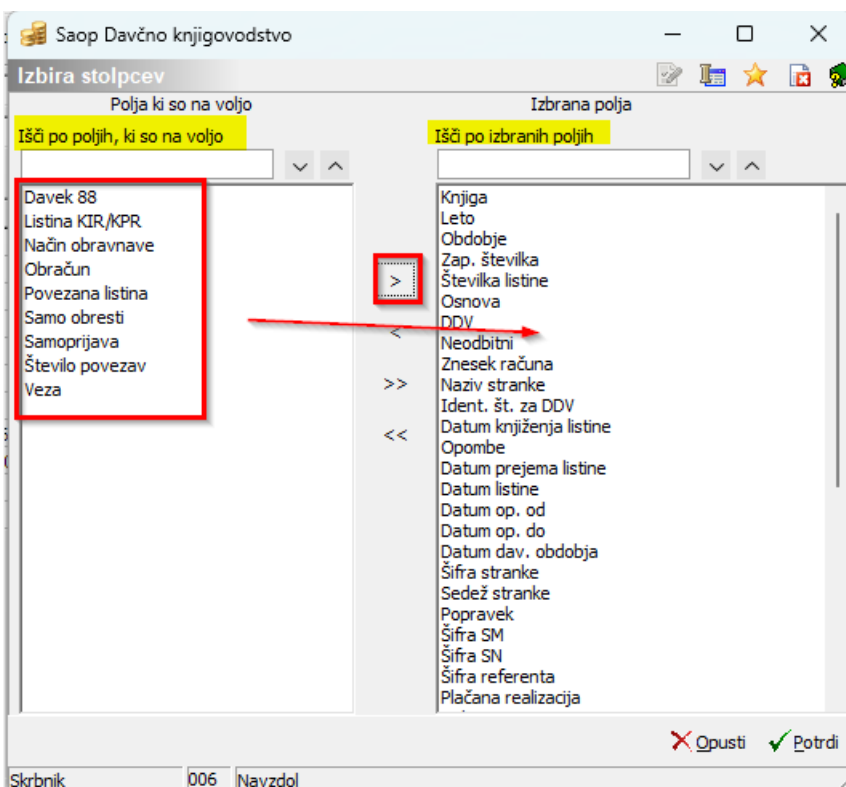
Saop Davčno knjigovodstvo

Izbira stolpcev

Polja ki so na voljo

Išči po poljih, ki so na voljo

Davek 88
Listina KIR/KPR
Način obravnave
Obračun
Povezana listina
Samo obresti
Samoprijava
Število povezav
Veza

>
<
>>
<<

Izbrana polja

Išči po izbranih poljih

Knjiga
Leto
Obdobje
Zap. številka
Številka listine
Osnova
DDV
Neodbitni
Znesek računa
Naziv stranke
Ident. št. za DDV
Datum knjiženja listine
Opombe
Datum prejema listine
Datum listine
Datum op. od
Datum op. do
Datum dav. obdobja
Šifra stranke
Sedež stranke
Popravek
Šifra SM
Šifra SN
Šifra referenta
Plačana realizacija

Opusti
Potrdi

Skrbnik
006
Navzdol